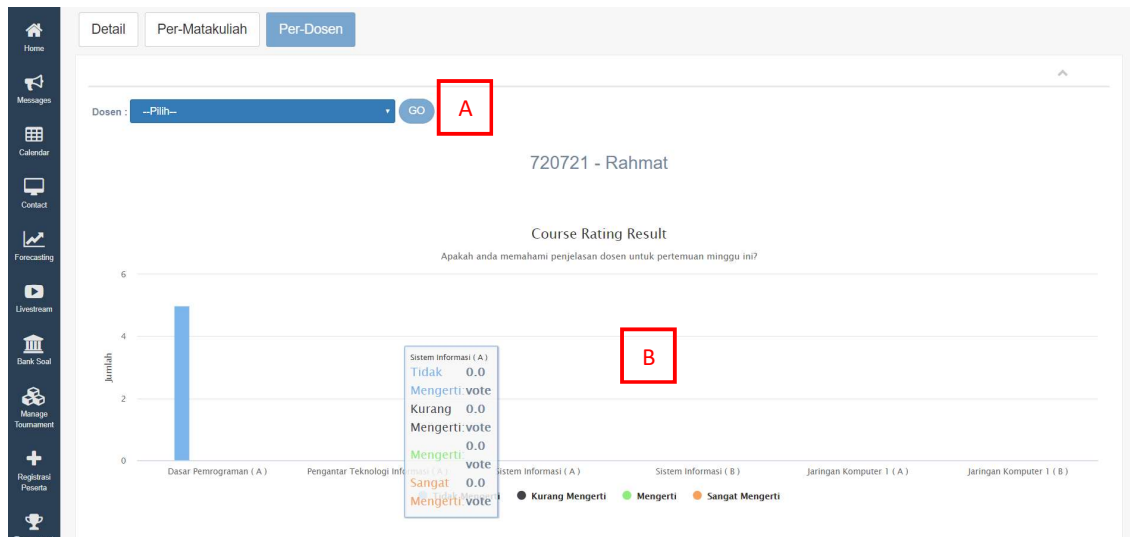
Home
Messages
Calendar
Contact
Forecasting
Livestream
Bank Soal
Manage Tournament
Registrasi Peserta

Detail Per-Matakuliah Per-Dosen

Dosen : --Pilih-- GO

A

720721 - Rahmat

Course Rating Result

Apakah anda memahami penjelasan dosen untuk pertemuan minggu ini?

B

Jumlah

6
4
2
0

Sistem Informasi ( A )
Tidak Mengerti: 0.0 vote
Kurang Mengerti: 0.0 vote
Mengerti: 0.0 vote
Sangat Mengerti: 0.0 vote

Dasar Pemrograman ( A ) Pengantar Teknologi Informasi ( A ) Sistem Informasi ( A ) Sistem Informasi ( B ) Jaringan Komputer 1 ( A ) Jaringan Komputer 1 ( B )

Tidak Mengerti Kurang Mengerti Mengerti Sangat Mengerti